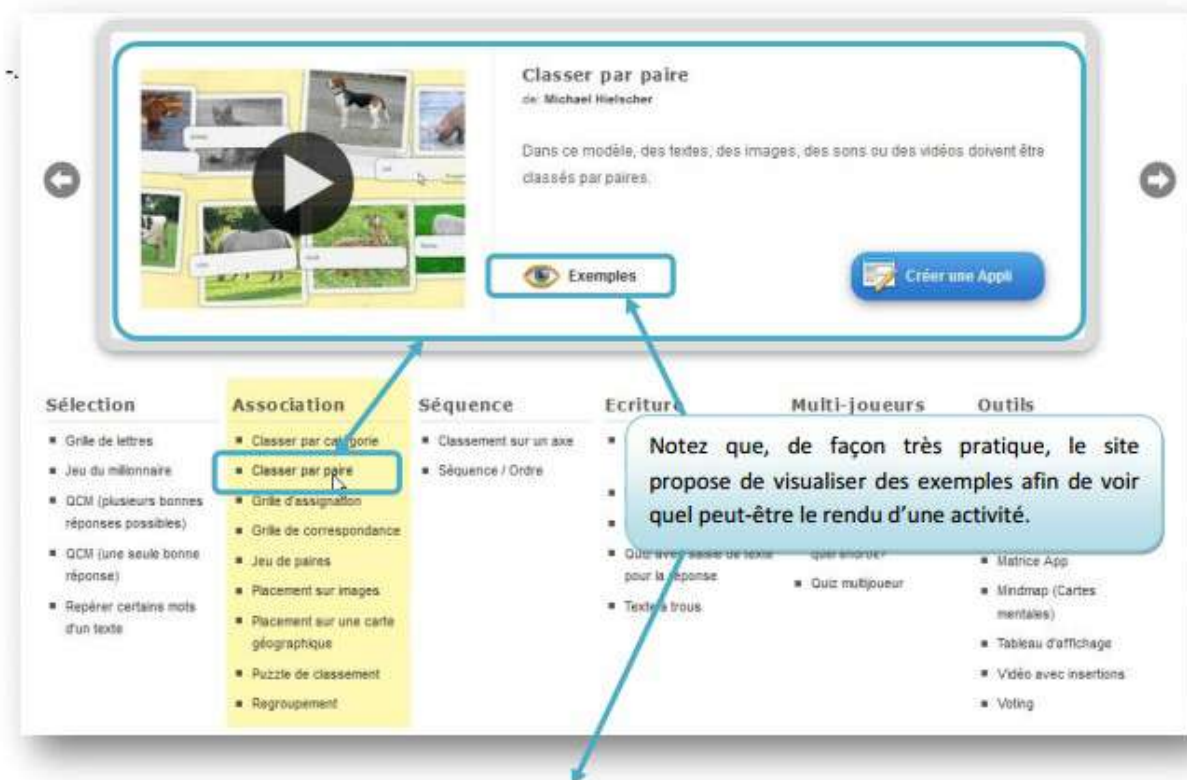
Classer par paire
de: Michael Hielscher

Dans ce modèle, des textes, des images, des sons ou des vidéos doivent être classés par paires.

Exemples

Créer une Appli

Sélection
- Grille de lettres
- Jeu du millionnaire
- QCM (plusieurs bonnes réponses possibles)
- QCM (une seule bonne réponse)
- Repérer certains mots d'un texte

Association
- Classer par catégorie
- Classer par paire
- Grille d'assignation
- Grille de correspondance
- Jeu de paires
- Placement sur images
- Placement sur une carte géographique
- Puzzle de classement
- Regroupement

Séquence
- Classement sur un axe
- Séquence / Ordre

Ecriture
- Quiz avec saisie de texte pour la réponse
- Texte à trous

Multi-joueurs
- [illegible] quel endroit?
- Quiz multijoueur

Outils
- Matrice App
- Mindmap (Cartes mentales)
- Tableau d'affichage
- Vidéo avec insertions
- Voting

Notez que, de façon très pratique, le site propose de visualiser des exemples afin de voir quel peut-être le rendu d'une activité.